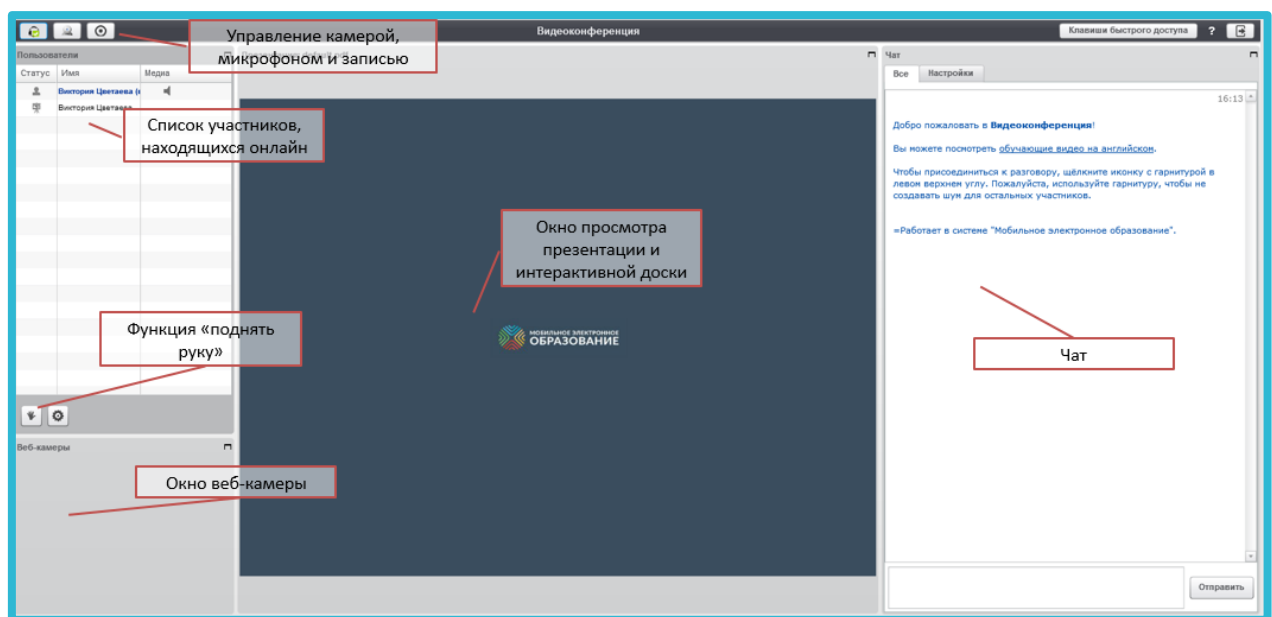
Управление камерой, микрофоном и записью

Видеоконференция

Клавиши быстрого доступа ?

Пользователи

Статус Имя Медиа

Виктория Цветаева (

Виктория Цветаева

Список участников, находящихся онлайн

Окно просмотра презентации и интерактивной доски

МОБИЛЬНОЕ ЭЛЕКТРОННОЕ ОБРАЗОВАНИЕ

Функция «поднять руку»

Веб-камеры

Окно веб-камеры

Чат

Все Настройки

16:13

Добро пожаловать в **Видеоконференция**!

Вы можете посмотреть обучающие видео на английском.

Чтобы присоединиться к разговору, щёлкните иконку с гарнитурой в левом верхнем углу. Пожалуйста, используйте гарнитуру, чтобы не создавать шум для остальных участников.

=Работает в системе "Мобильное электронное образование".

Чат

Отправить